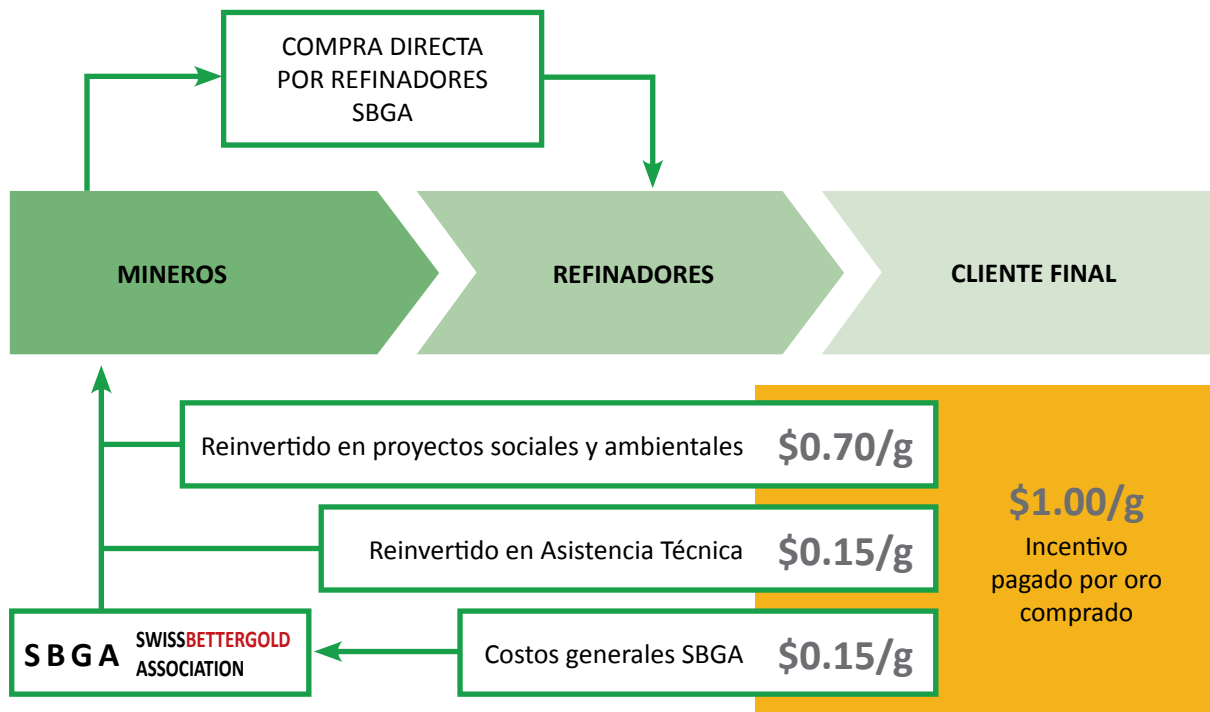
COMPRA DIRECTA
POR REFINADORES
SBGA

MINEROS

REFINADORES

CLIENTE FINAL

Reinvertido en proyectos sociales y ambientales $0.70/g

Reinvertido en Asistencia Técnica $0.15/g

S B G A SWISSBETTERGOLD ASSOCIATION

Costos generales SBGA $0.15/g

$1.00/g
Incentivo pagado por oro comprado